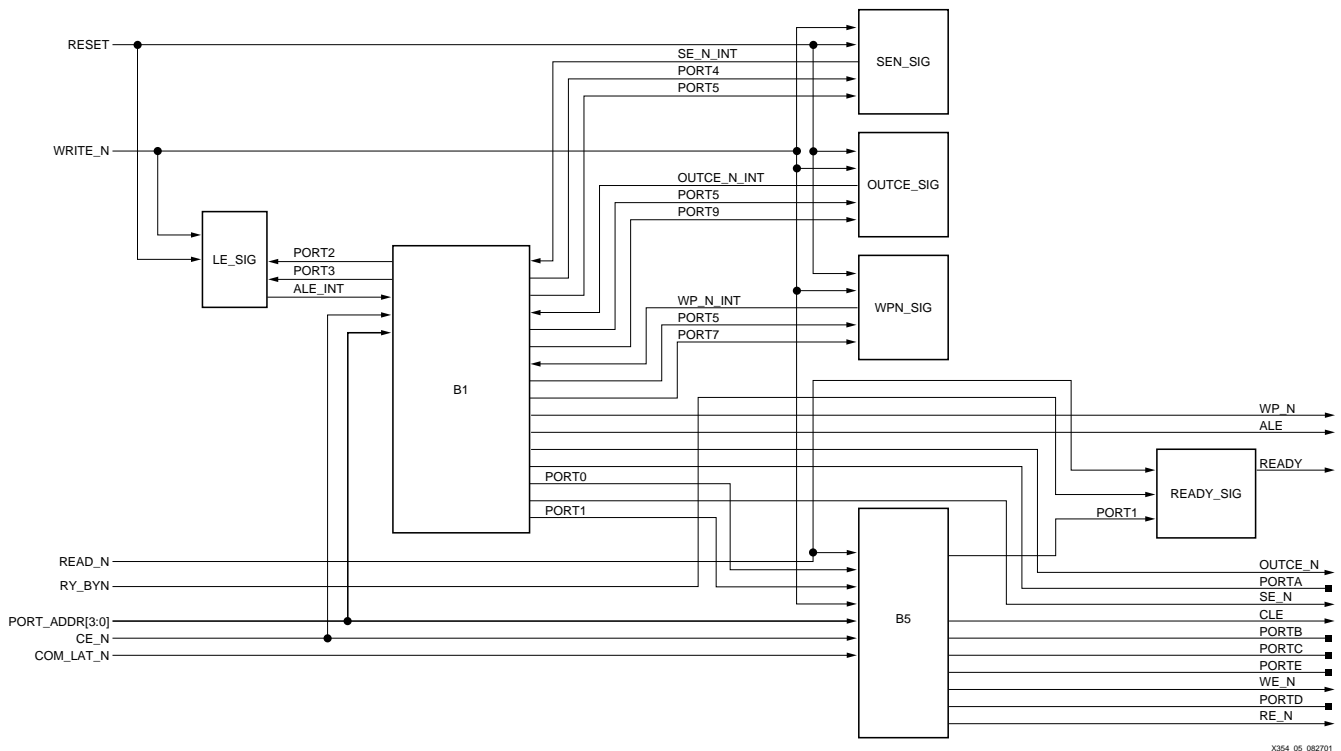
RESET
WRITE_N
SE_N_INT
PORT4
PORT5
SEN_SIG
OUTCE_N_INT
PORT5
PORT9
OUTCE_SIG
LE_SIG
PORT2
PORT3
ALE_INT
B1
WP_N_INT
PORT5
PORT7
WPN_SIG
WP_N
ALE
READY_SIG
READY
PORT0
PORT1
PORT1
B5
READ_N
RY_BYN
PORT_ADDR[3:0]
CE_N
COM_LAT_N
OUTCE_N
PORTA
SE_N
CLE
PORTB
PORTC
PORTE
WE_N
PORTD
RE_N
X354_05_082701